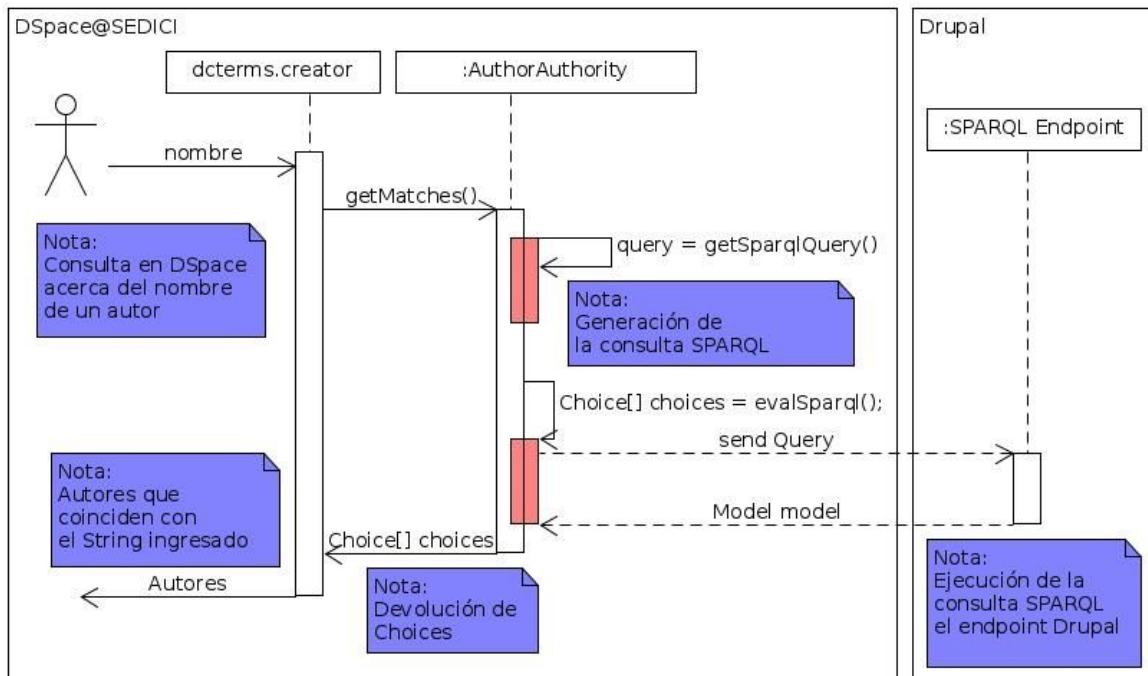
DSpace@SEDICI

Drupal

dcterms.creator

:AuthorAuthority

:SPARQL Endpoint

nombre

getMatches()

query = getSparqlQuery()

Nota:
Consulta en DSpace acerca del nombre de un autor

Nota:
Generación de la consulta SPARQL

Choice[] choices = evalSparql();

send Query

Nota:
Autores que coinciden con el String ingresado

Model model

Choice[] choices

Autores

Nota:
Devolución de Choices

Nota:
Ejecución de la consulta SPARQL el endpoint Drupal